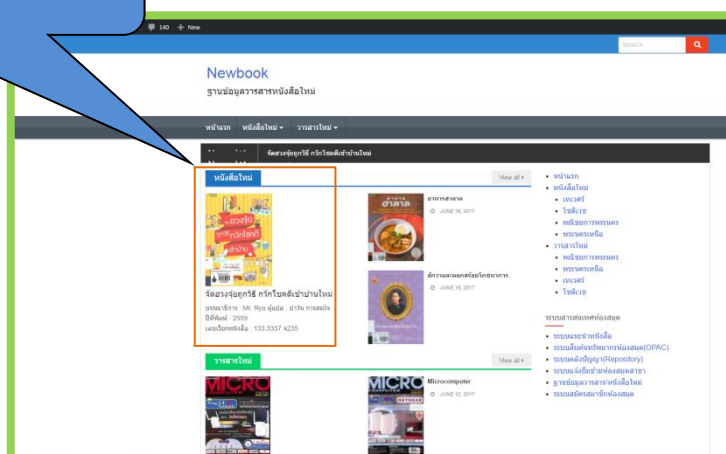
140 + New

Search

Newbook

ฐานข้อมูลวารสารหนังสือใหม่

หน้าแรก หนังสือใหม่ ▾ วารสารใหม่ ▾

จัดฮวงจุ้ยถูกวิธี กวักโชคดีเข้าบ้านใหม่

หนังสือใหม่

View all ▸

จัดฮวงจุ้ยถูกวิธี กวักโชคดีเข้าบ้านใหม่

บรรณาธิการ : Mr. Ryu ผู้แปล : ปารัช การสมใจ

ปีที่พิมพ์ : 2559

เลขเรียกหนังสือ : 133.3337 4235

อาหารอาลาล

JUNE 16, 2017

ตัวความลดลอกศรัยยโภชนาการ

JUNE 16, 2017

วารสารใหม่

View all ▸

Microcomputer

JUNE 12, 2017

- หน้าแรก
- หนังสือใหม่
  - เทเวศร์
  - โชติเวช
  - พณิชยการพระนคร
  - พระนครเหนือ
- วารสารใหม่
  - พณิชยการพระนคร
  - พระนครเหนือ
  - เทเวศร์
  - โชติเวช

ระบบสารสนเทศห้องสมุด

- ระบบแนะนำหนังสือ
- ระบบสืบค้นทรัพยากรห้องสมุด(OPAC)
- ระบบคลังปัญญา(Repository)
- ระบบแจ้งยืมข้ามห้องสมุดสาขา
- ฐานข้อมูลวารสารหนังสือใหม่
- ระบบสมัครสมาชิกห้องสมุด